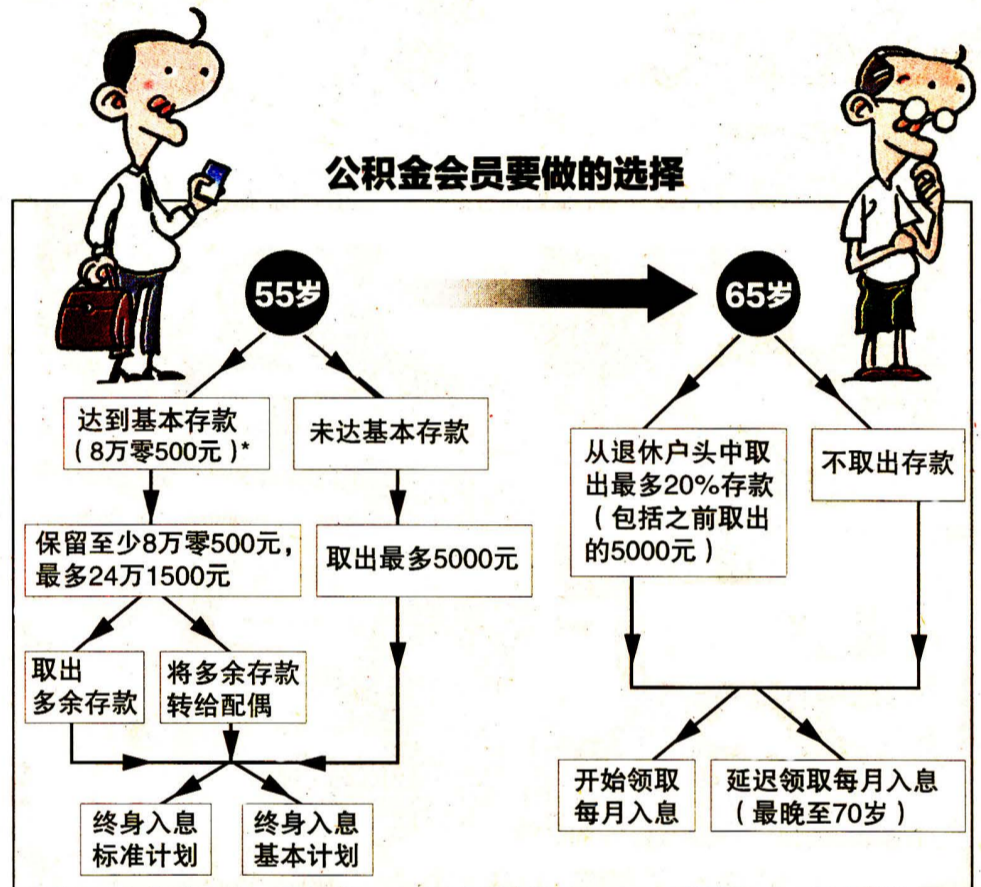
公积金会员要做的选择

55岁

达到基本存款（8万零500元）*

未达基本存款

保留至少8万零500元，最多24万1500元

取出最多5000元

取出多余存款

将多余存款转给配偶

终身入息标准计划

终身入息基本计划

65岁

从退休户头中取出最多20%存款（包括之前取出的5000元）

不取出存款

开始领取每月入息

延迟领取每月入息（最晚至70岁）